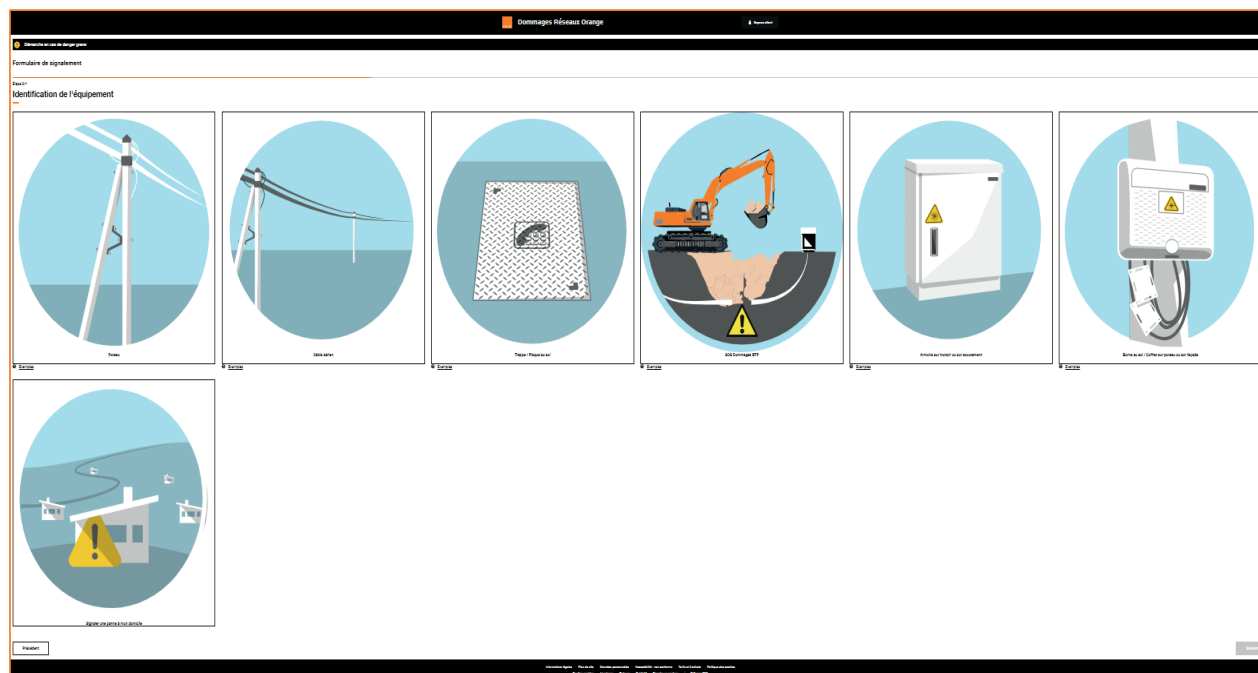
Dommages Réseaux Orange

Démarche en cas de danger grave

Formulaire de signalement

Etape 2/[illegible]

Identification de l'équipement

Poteau

Exemples

Câble aérien

Exemples

Trappe / Plaque au sol

Exemples

SOS Dommages BTP

Exemples

Armoire sur trottoir ou sur soubassement

Exemples

Borne au sol / Coffret sur poteau ou sur façade

Exemples

Signaler une panne à mon domicile

Précédent

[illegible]